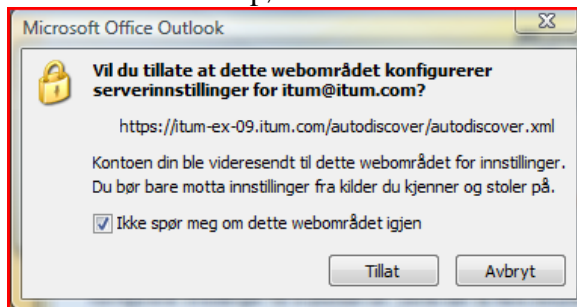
Microsoft Office Outlook

Vil du tillate at dette webområdet konfigurerer serverinnstillinger for itum@itum.com?

https://itum-ex-09.itum.com/autodiscover/autodiscover.xml

Kontoen din ble videresendt til dette webområdet for innstillinger. Du bør bare motta innstillinger fra kilder du kjenner og stoler på.

Ikke spør meg om dette webområdet igjen

Tillat Avbryt